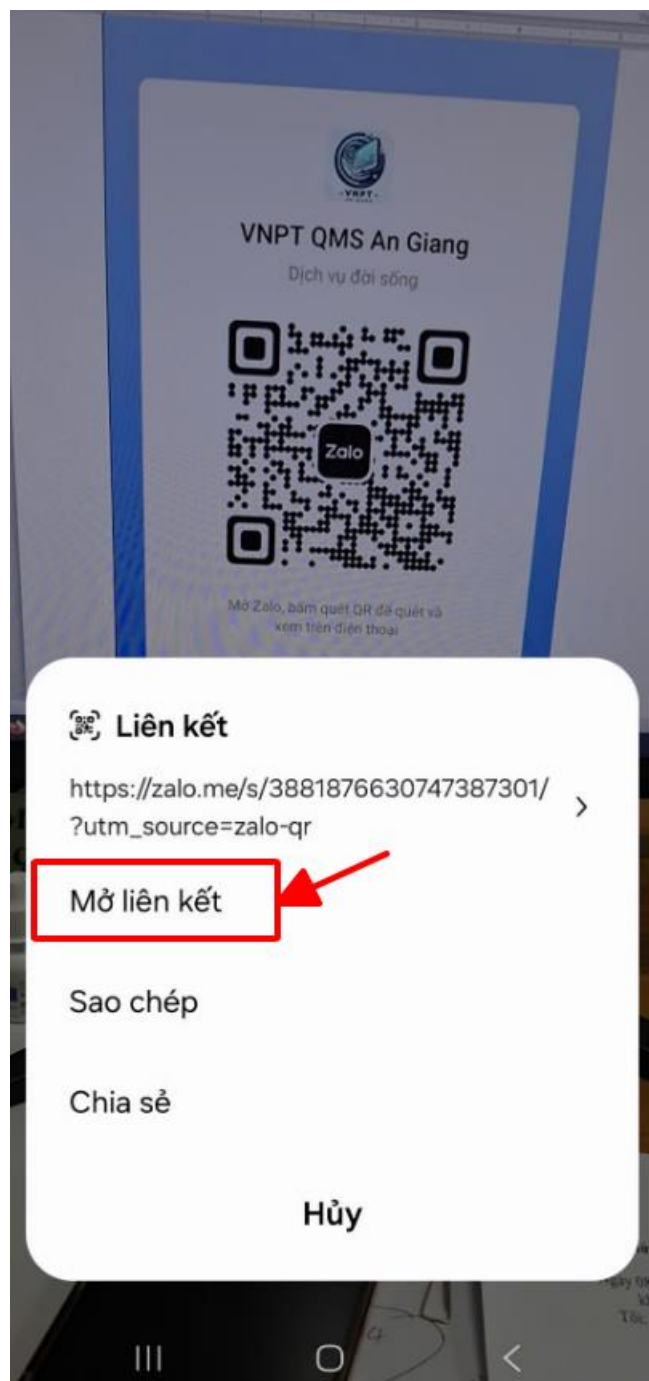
VNPT QMS An Giang

Dịch vụ đời sống

Zalo

Mở Zalo, bấm quét QR để quét và xem trên điện thoại

Liên kết

https://zalo.me/s/3881876630747387301/?utm_source=zalo-qr

Mở liên kết

Sao chép

Chia sẻ

Hủy